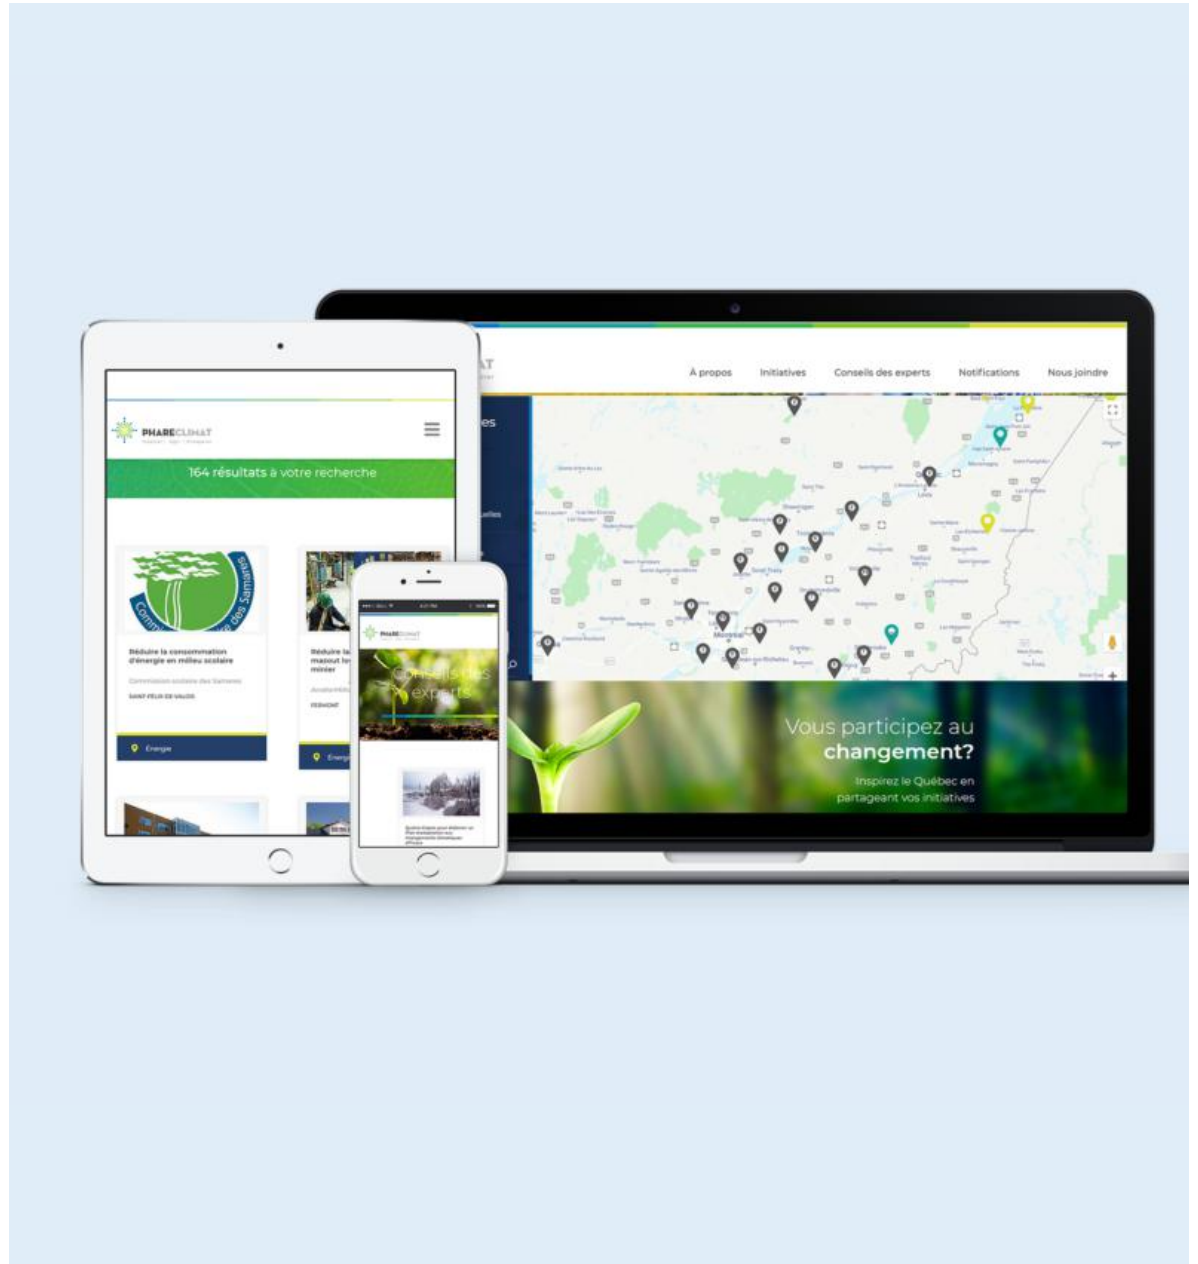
À propos Initiatives Conseils des experts Notifications Nous joindre

Montréal

Vous participez au changement?

Inspirez le Québec en partageant vos initiatives

PHARECLIMAT

164 résultats à votre recherche

Commission scolaire des Samares

Réduire la consommation d'énergie en milieu scolaire

Commission scolaire des Samares

SAINT-FÉLIX-DE-VALOIS

Énergie

Réduire la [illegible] mazout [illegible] minier

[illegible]

Énergie

PHARECLIMAT

Conseils des experts